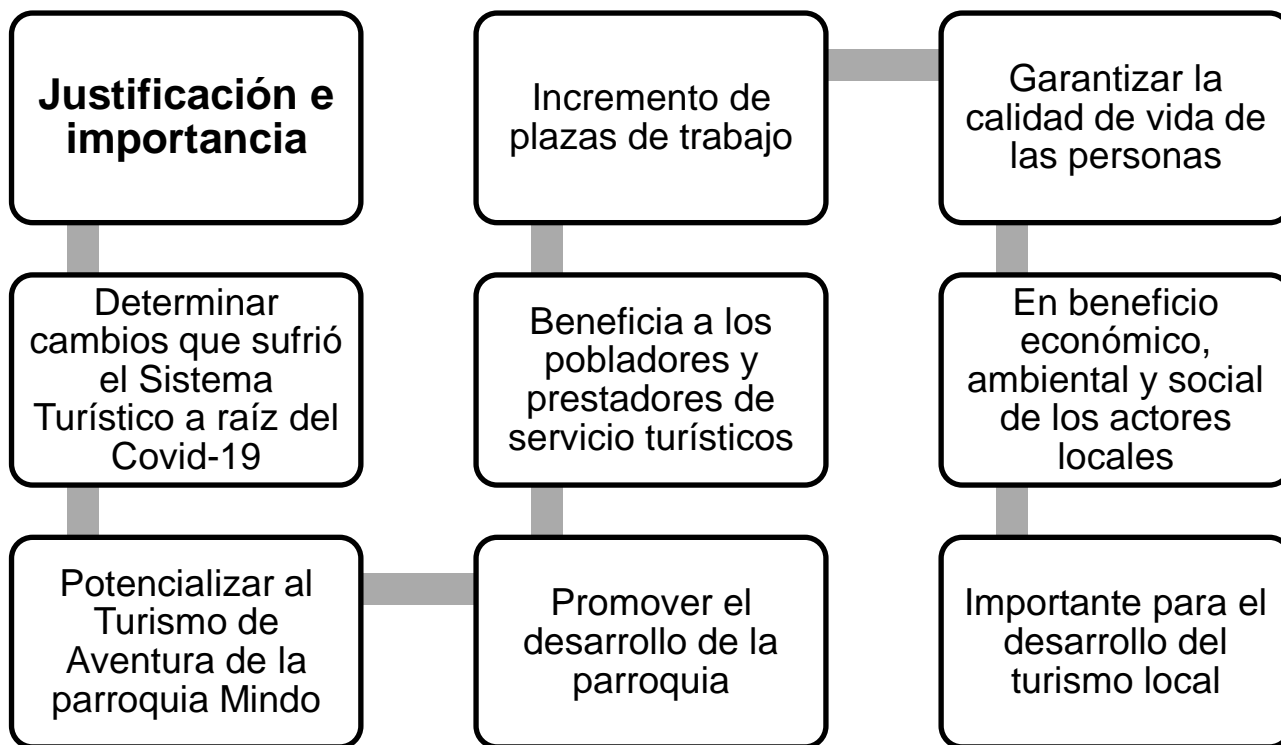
Justificación e importancia

Determinar cambios que sufrió el Sistema Turístico a raíz del Covid-19

Potencializar al Turismo de Aventura de la parroquia Mindo

Promover el desarrollo de la parroquia

Beneficia a los pobladores y prestadores de servicio turísticos

Incremento de plazas de trabajo

Garantizar la calidad de vida de las personas

En beneficio económico, ambiental y social de los actores locales

Importante para el desarrollo del turismo local